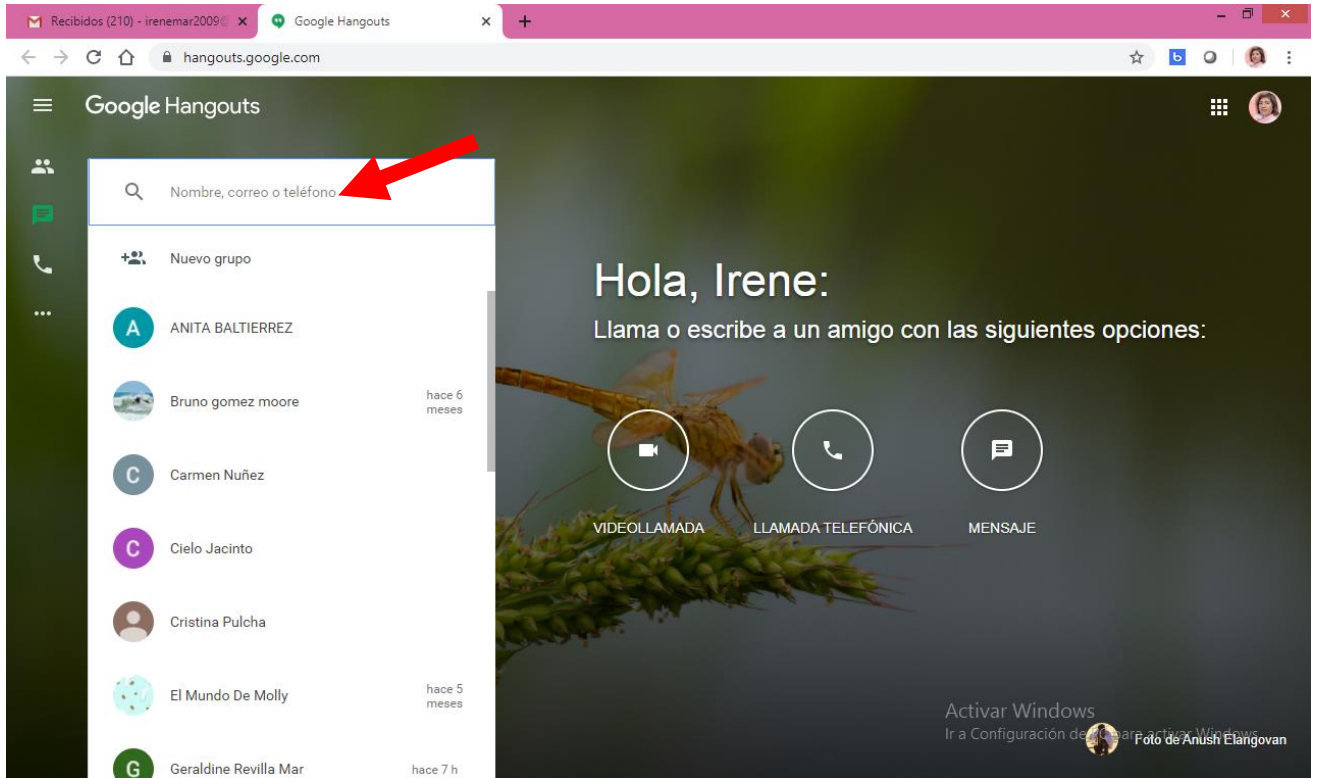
Recibidos (210) - irenemar2009@ ×
Google Hangouts ×
+
hangouts.google.com
Google Hangouts
Nombre, correo o teléfono
Nuevo grupo
A ANITA BALTIERREZ
Bruno gomez moore hace 6 meses
C Carmen Nuñez
C Cielo Jacinto
Cristina Pulcha
El Mundo De Molly hace 5 meses
G Geraldine Revilla Mar hace 7 h
Hola, Irene:
Llama o escribe a un amigo con las siguientes opciones:
VIDEOLLAMADA
LLAMADA TELEFÓNICA
MENSAJE
Activar Windows
Ir a Configuración de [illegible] para activar Windows.
Foto de Anush Elangovan